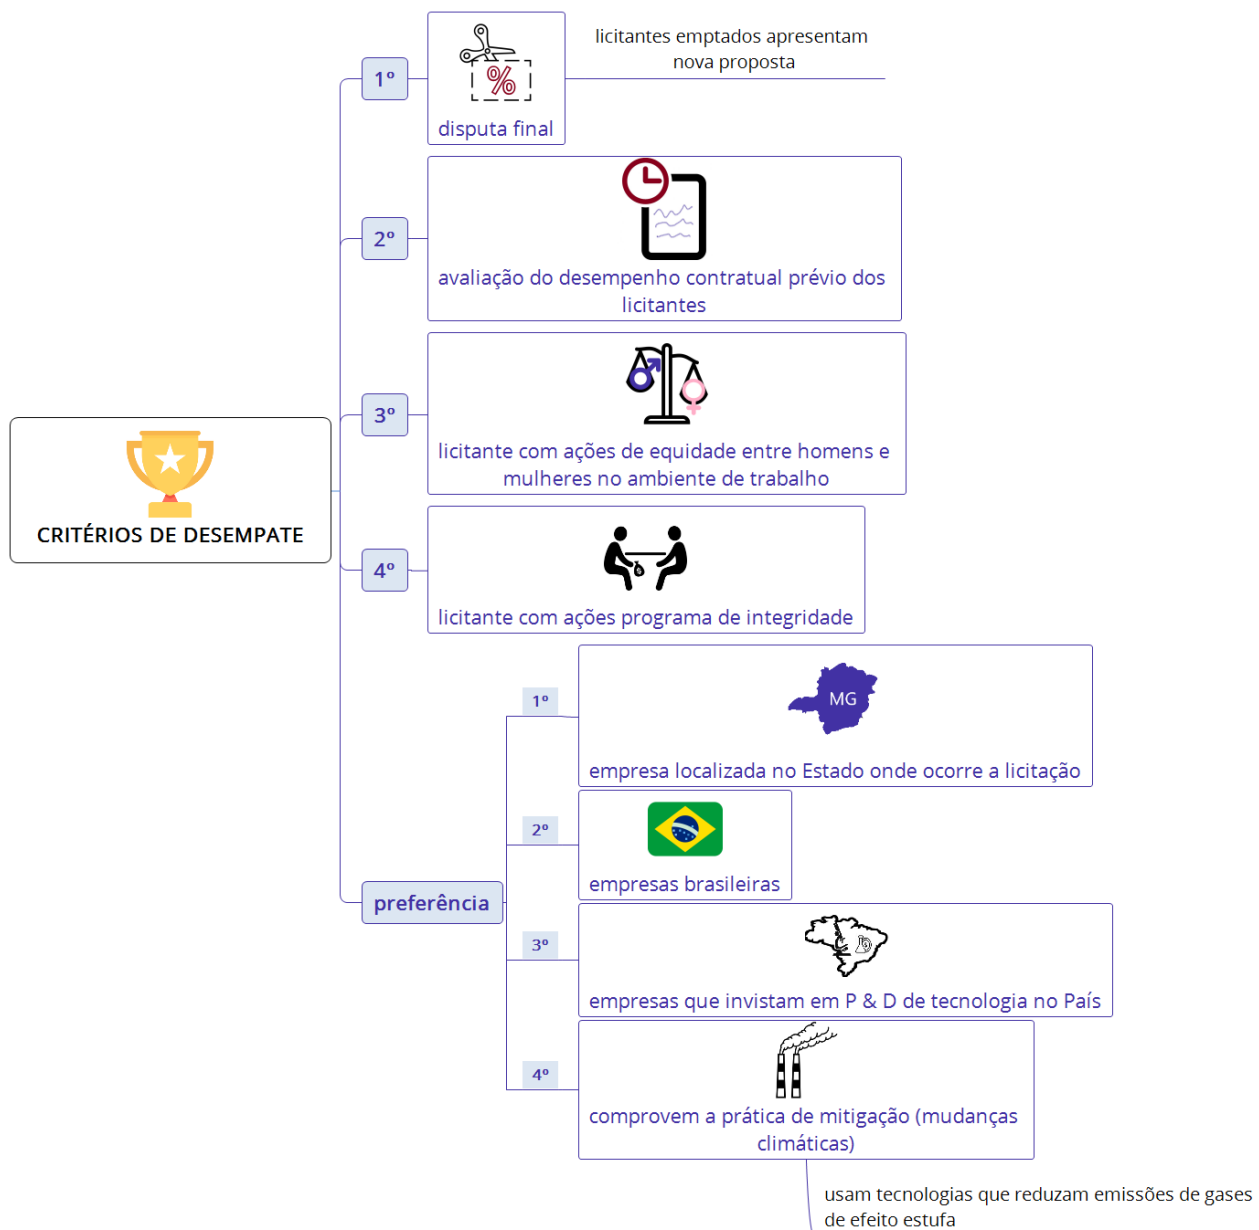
CRITÉRIOS DE DESEMPATE

1º

%

disputa final

licitantes emptados apresentam nova proposta

2º

avaliação do desempenho contratual prévio dos licitantes

3º

licitante com ações de equidade entre homens e mulheres no ambiente de trabalho

4º

licitante com ações programa de integridade

preferência

1º

MG

empresa localizada no Estado onde ocorre a licitação

2º

empresas brasileiras

3º

empresas que invistam em P & D de tecnologia no País

4º

comprovem a prática de mitigação (mudanças climáticas)

usam tecnologias que reduzam emissões de gases de efeito estufa